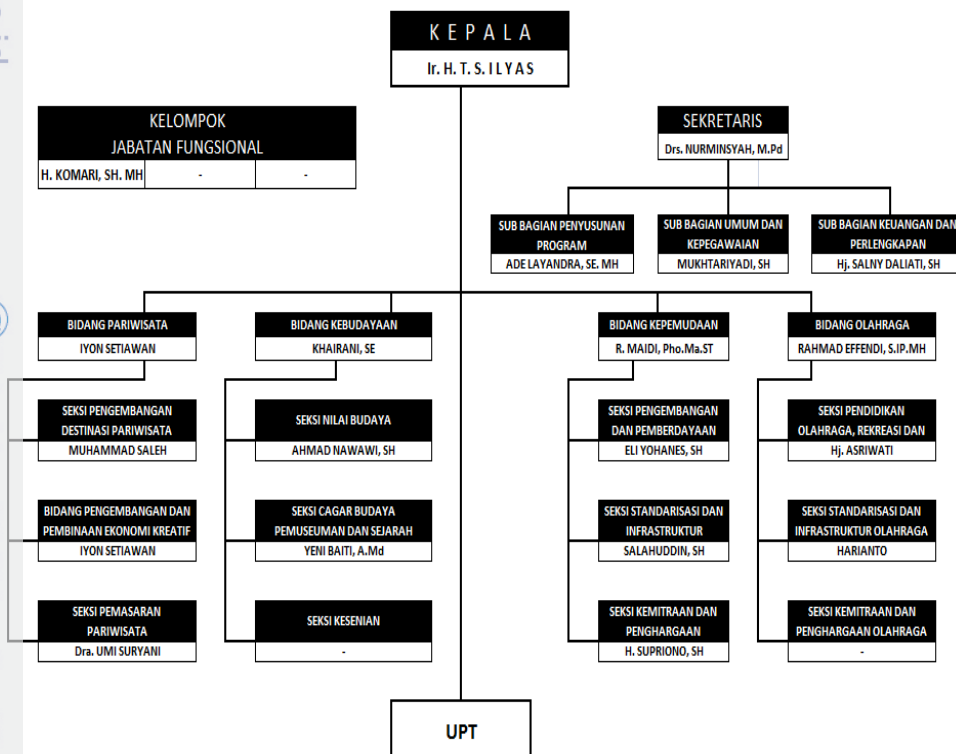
K E P A L A
Ir. H. T. S. I L Y A S

KELOMPOK JABATAN FUNGSIONAL
H. KOMARI, SH. MH
-
-

SEKRETARIS
Drs. NURMINSYAH, M.Pd

SUB BAGIAN PENYUSUNAN PROGRAM
ADE LAYANDRA, SE. MH

SUB BAGIAN UMUM DAN KEPEGAWAIAN
MUKHTARIYADI, SH

SUB BAGIAN KEUANGAN DAN PERLENGKAPAN
Hj. SALNY DALIATI, SH

BIDANG PARIWISATA
IYON SETIAWAN

SEKSI PENGEMBANGAN DESTINASI PARIWISATA
MUHAMMAD SALEH

BIDANG PENGEMBANGAN DAN PEMBINAAN EKONOMI KREATIF
IYON SETIAWAN

SEKSI PEMASARAN PARIWISATA
Dra. UMI SURYANI

BIDANG KEBUDAYAAN
KHAIRANI, SE

SEKSI NILAI BUDAYA
AHMAD NAWAWI, SH

SEKSI CAGAR BUDAYA PEMUSEUMAN DAN SEJARAH
YENI BAITI, A.Md

SEKSI KESENIAN
-

BIDANG KEPEMUDAAN
R. MAIDI, Pho.Ma.ST

SEKSI PENGEMBANGAN DAN PEMBERDAYAAN
ELI YOHANES, SH

SEKSI STANDARISASI DAN INFRASTRUKTUR
SALAHUDDIN, SH

SEKSI KEMITRAAN DAN PENGHARGAAN
H. SUPRIONO, SH

BIDANG OLAHRAGA
RAHMAD EFFENDI, S.IP.MH

SEKSI PENDIDIKAN OLAHRAGA, REKREASI DAN
Hj. ASRIWATI

SEKSI STANDARISASI DAN INFRASTRUKTUR OLAHRAGA
HARIANTO

SEKSI KEMITRAAN DAN PENGHARGAAN OLAHRAGA
-

UPT